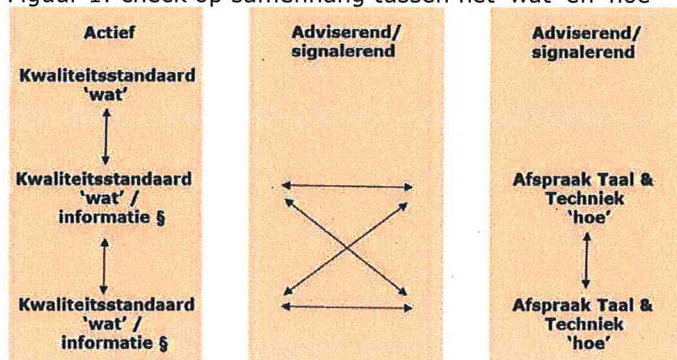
Figuur 1: check op samenhang tussen het 'wat' en 'hoe'

Actief

Kwaliteitsstandaard 'wat'

Kwaliteitsstandaard 'wat' / informatie §

Kwaliteitsstandaard 'wat' / informatie §

Adviserend/ signalerend

Adviserend/ signalerend

Afspraak Taal & Techniek 'hoe'

Afspraak Taal & Techniek 'hoe'